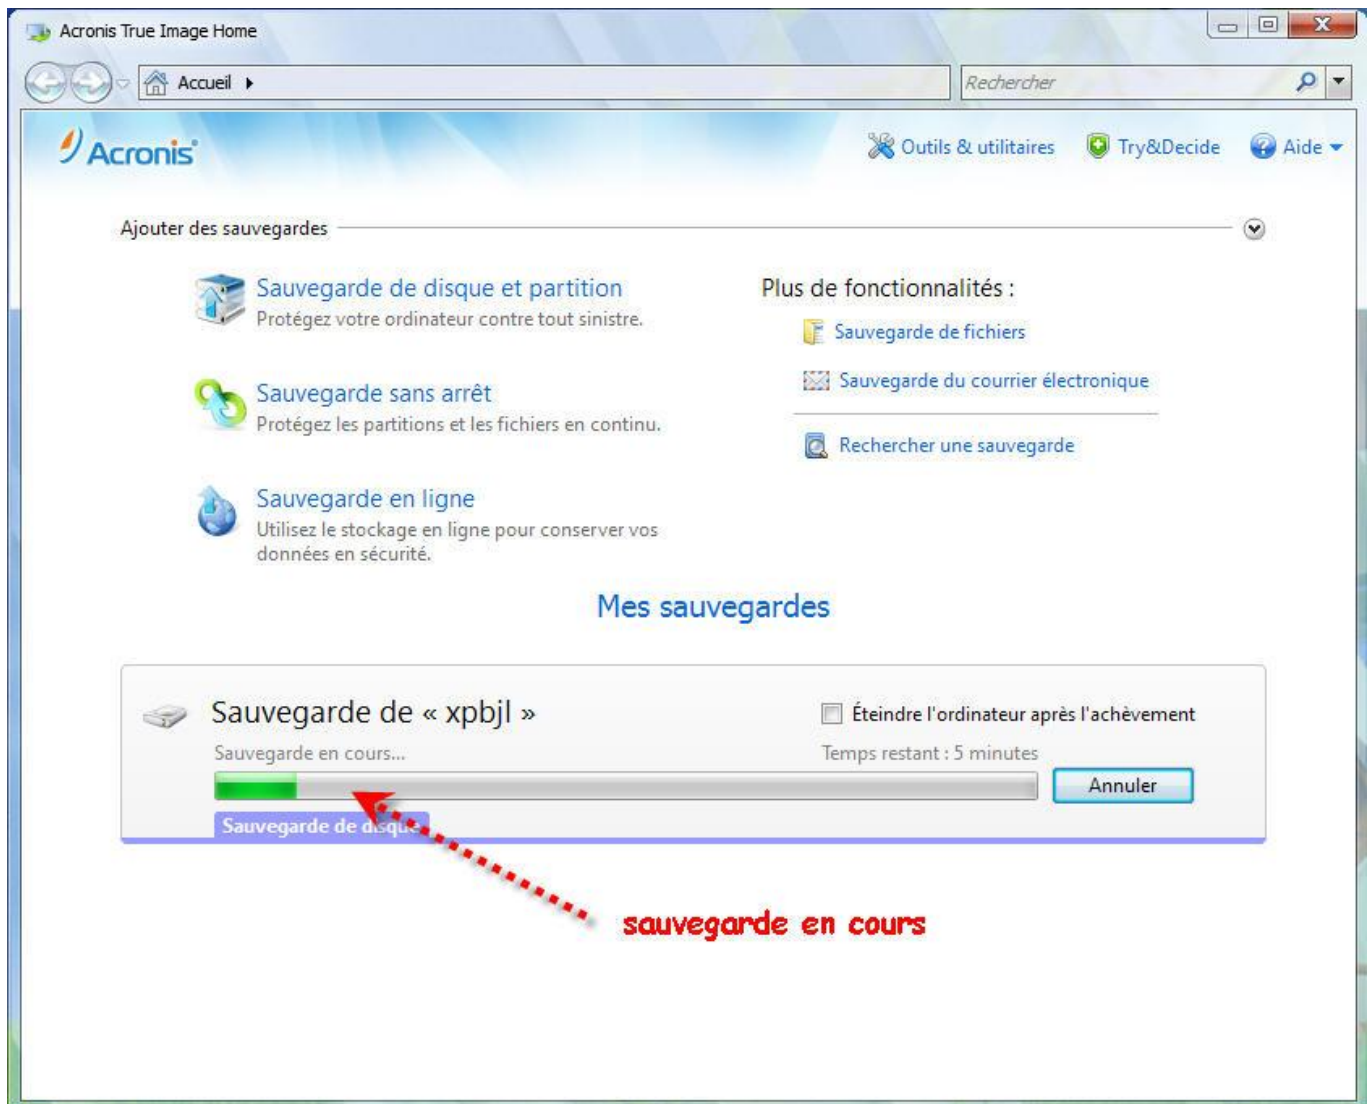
Acronis True Image Home

Accueil ▸

Rechercher

Acronis

Outils & utilitaires Try&Decide Aide

Ajouter des sauvegardes

Sauvegarde de disque et partition
Protégez votre ordinateur contre tout sinistre.

Sauvegarde sans arrêt
Protégez les partitions et les fichiers en continu.

Sauvegarde en ligne
Utilisez le stockage en ligne pour conserver vos données en sécurité.

Plus de fonctionnalités :
Sauvegarde de fichiers
Sauvegarde du courrier électronique
Rechercher une sauvegarde

Mes sauvegardes

Sauvegarde de « xpbjl »
Éteindre l'ordinateur après l'achèvement
Sauvegarde en cours...
Temps restant : 5 minutes
Annuler
Sauvegarde de disque

sauvegarde en cours